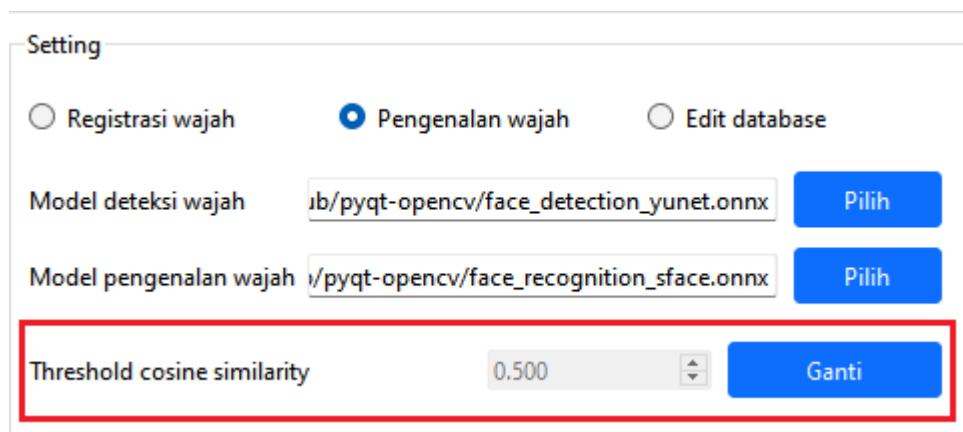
Setting

Registrasi wajah

Pengenalan wajah

Edit database

Model deteksi wajah ub/pyqt-opencv/face_detection_yunet.onnx Pilih

Model pengenalan wajah o/pyqt-opencv/face_recognition_sface.onnx Pilih

Threshold cosine similarity 0.500 Ganti